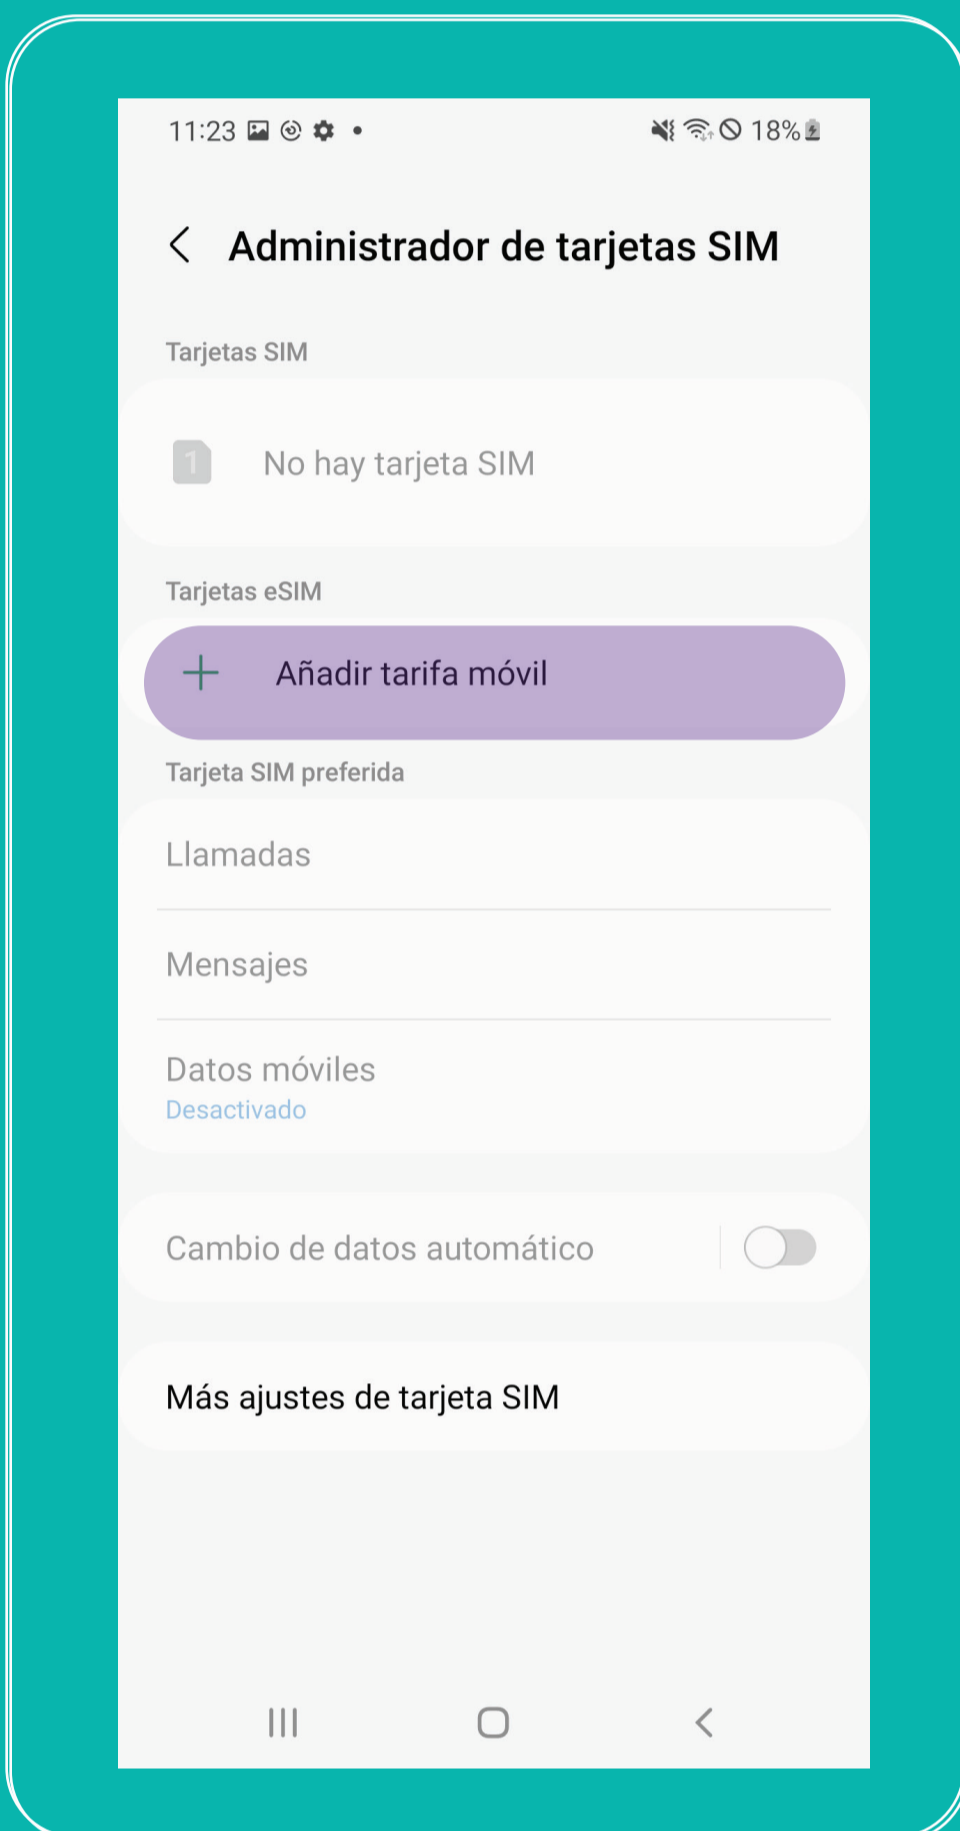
11:23 18%

Administrador de tarjetas SIM

Tarjetas SIM

1 No hay tarjeta SIM

Tarjetas eSIM

+ Añadir tarifa móvil

Tarjeta SIM preferida

Llamadas

Mensajes

Datos móviles
Desactivado

Cambio de datos automático

Más ajustes de tarjeta SIM